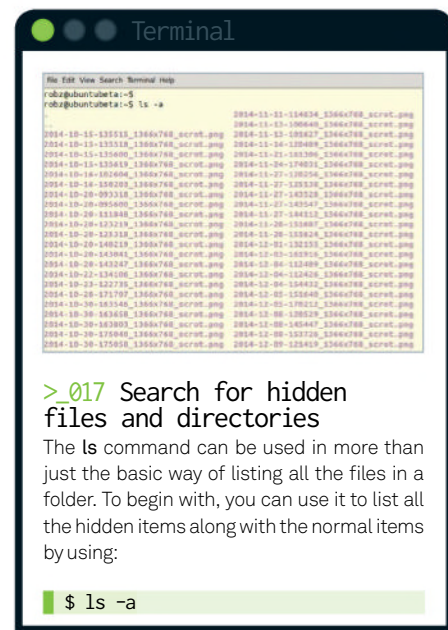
Terminal

File Edit View Search Terminal Help
robz@ubuntubeta:~$
robz@ubuntubeta:~$ ls -a

| | |
|---|---|
| . | 2014-11-11-114634_1366x768_scrot.png |
| .. | 2014-11-13-100640_1366x768_scrot.png |
| 2014-10-15-135515_1366x768_scrot.png | 2014-11-13-101627_1366x768_scrot.png |
| 2014-10-15-135518_1366x768_scrot.png | 2014-11-14-120409_1366x768_scrot.png |
| 2014-10-15-135600_1366x768_scrot.png | 2014-11-21-161306_1366x768_scrot.png |
| 2014-10-15-135619_1366x768_scrot.png | 2014-11-24-174031_1366x768_scrot.png |
| 2014-10-16-102604_1366x768_scrot.png | 2014-11-27-120250_1366x768_scrot.png |
| 2014-10-16-150203_1366x768_scrot.png | 2014-11-27-125138_1366x768_scrot.png |
| 2014-10-20-093318_1366x768_scrot.png | 2014-11-27-142528_1366x768_scrot.png |
| 2014-10-20-095600_1366x768_scrot.png | 2014-11-27-142547_1366x768_scrot.png |
| 2014-10-20-111048_1366x768_scrot.png | 2014-11-27-144312_1366x768_scrot.png |
| 2014-10-20-123219_1366x768_scrot.png | 2014-11-28-151607_1366x768_scrot.png |
| 2014-10-20-123318_1366x768_scrot.png | 2014-11-28-153324_1366x768_scrot.png |
| 2014-10-20-140219_1366x768_scrot.png | 2014-12-01-132153_1366x768_scrot.png |
| 2014-10-20-143041_1366x768_scrot.png | 2014-12-03-101916_1366x768_scrot.png |
| 2014-10-20-143247_1366x768_scrot.png | 2014-12-04-112409_1366x768_scrot.png |
| 2014-10-22-134108_1366x768_scrot.png | 2014-12-04-162426_1366x768_scrot.png |
| 2014-10-23-122735_1366x768_scrot.png | 2014-12-04-164432_1366x768_scrot.png |
| 2014-10-28-171797_1366x768_scrot.png | 2014-12-05-151640_1366x768_scrot.png |
| 2014-10-30-163546_1366x768_scrot.png | 2014-12-05-170212_1366x768_scrot.png |
| 2014-10-30-163658_1366x768_scrot.png | 2014-12-08-120529_1366x768_scrot.png |
| 2014-10-30-163803_1366x768_scrot.png | 2014-12-08-145447_1366x768_scrot.png |
| 2014-10-30-170449_1366x768_scrot.png | 2014-12-08-153726_1366x768_scrot.png |
| 2014-10-30-175050_1366x768_scrot.png | 2014-12-09-125419_1366x768_scrot.png |

>_017 Search for hidden files and directories

The ls command can be used in more than just the basic way of listing all the files in a folder. To begin with, you can use it to list all the hidden items along with the normal items by using:

$ ls -a